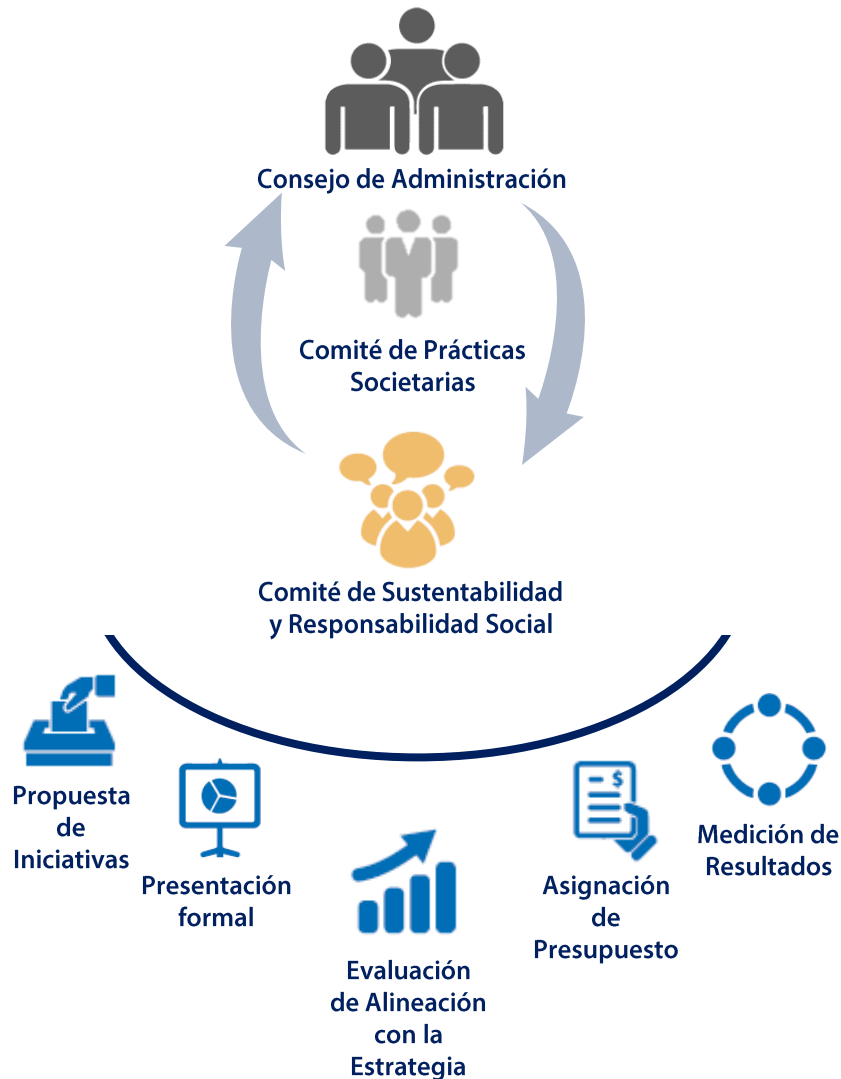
Consejo de Administración

Comité de Prácticas Societarias

Comité de Sustentabilidad y Responsabilidad Social

Propuesta de Iniciativas

Presentación formal

Evaluación de Alineación con la Estrategia

Asignación de Presupuesto

Medición de Resultados